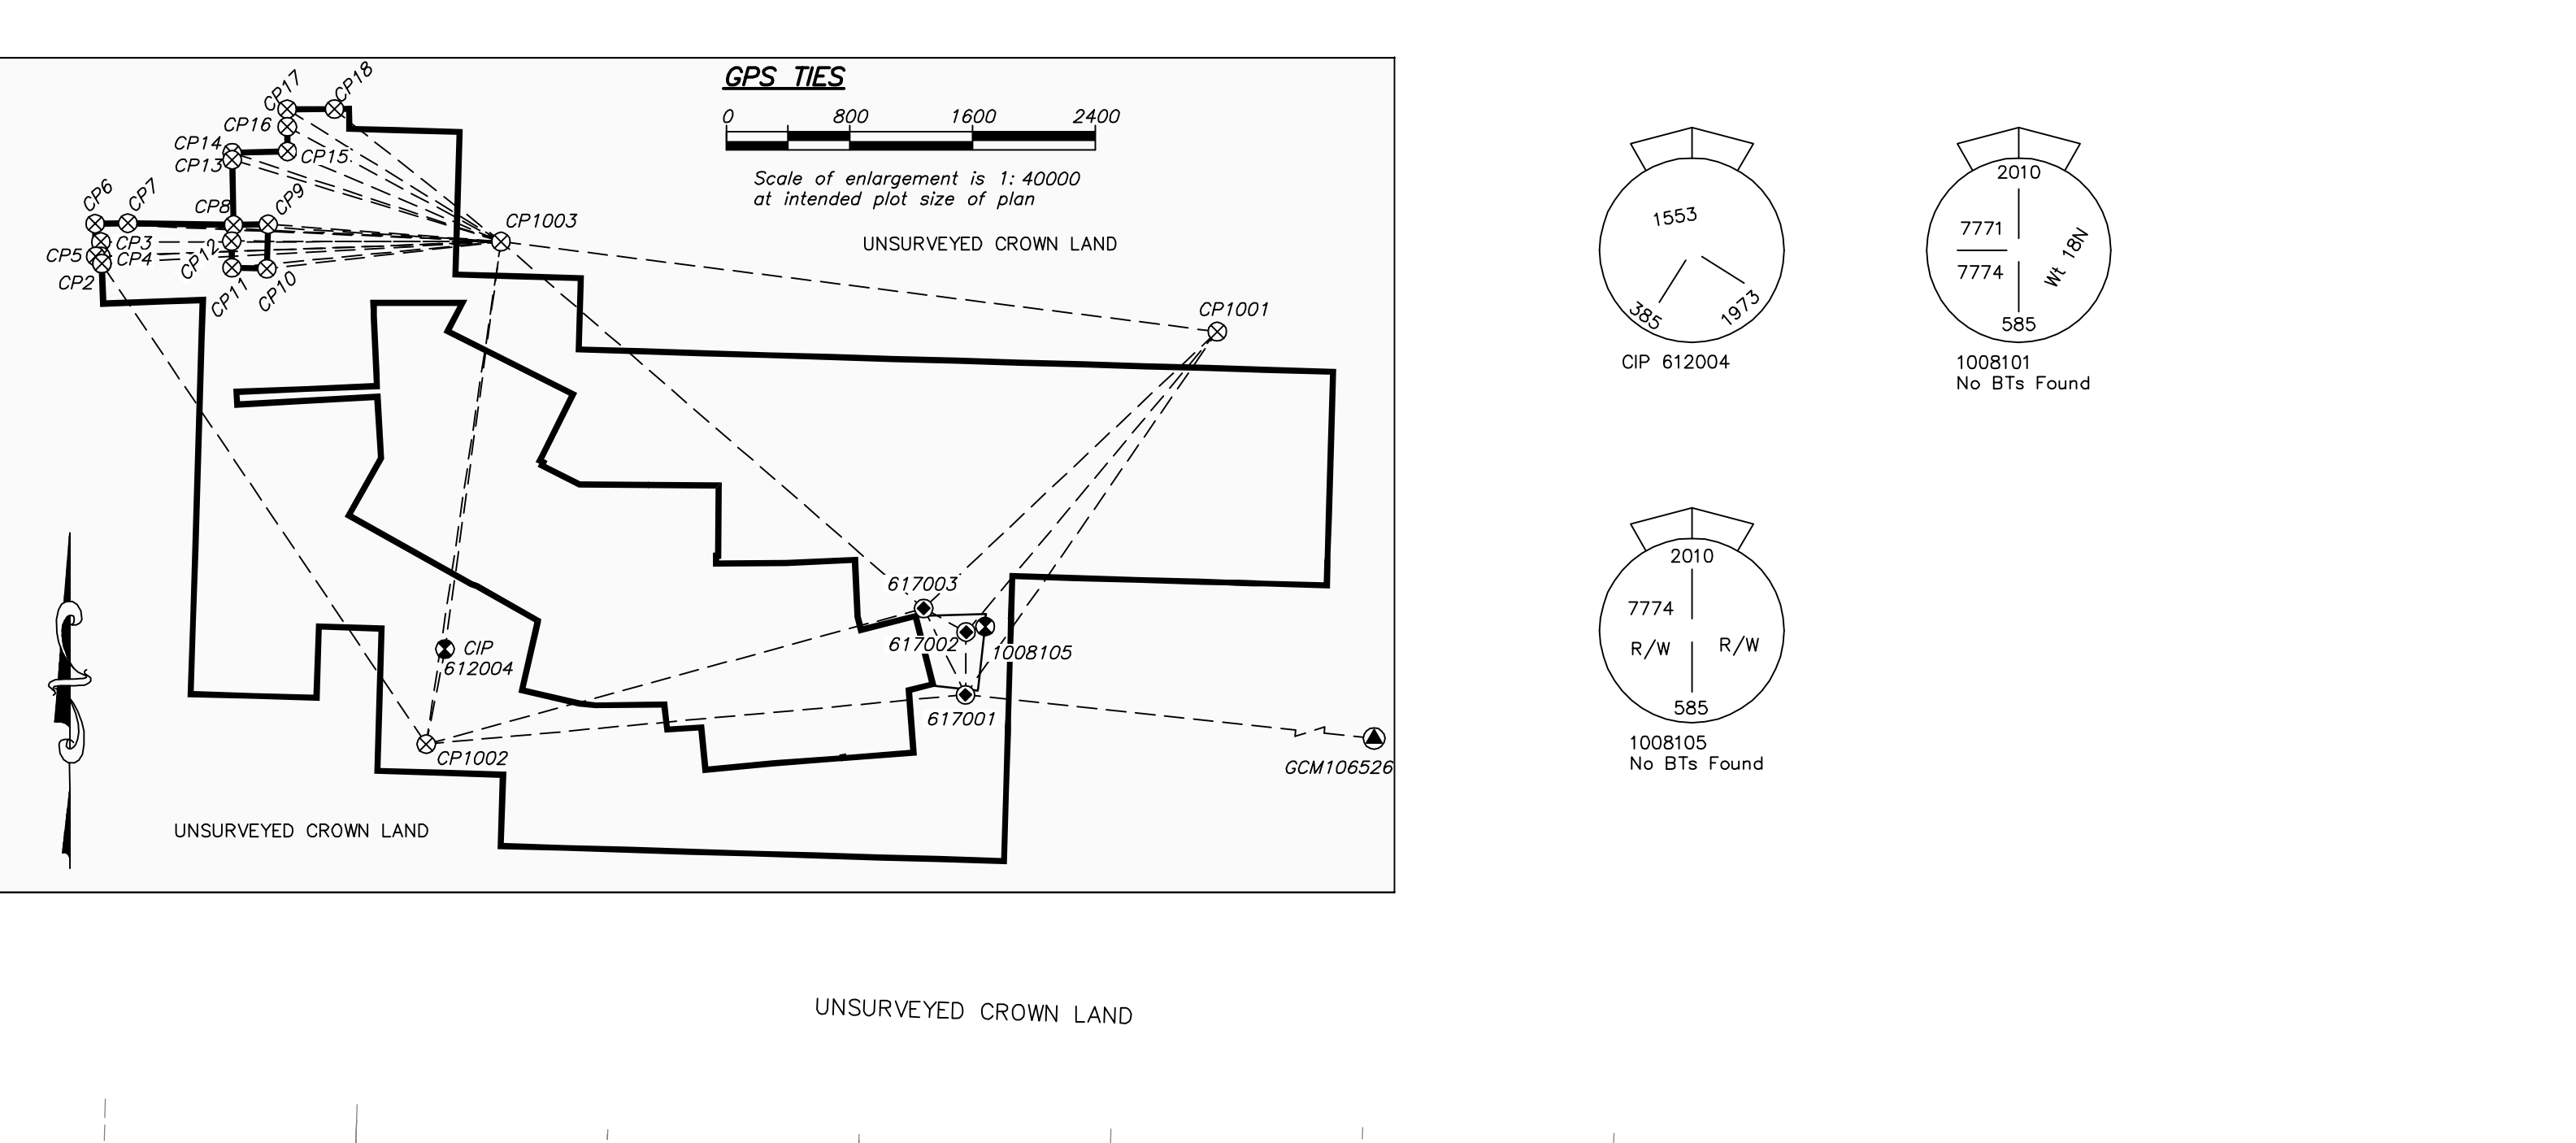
GPS TIES

0 800 1600 2400

Scale of enlargement is 1: 40000
at intended plot size of plan

UNSURVEYED CROWN LAND

CP17 CP18
CP16
CP14
CP13
CP15
CP6 CP7
CP8 CP9
CP1003
CP3
CP5 CP4
CP12
CP2
CP11 CP10
CP1001
617003
617002
1008105
CIP
612004
617001
CP1002
GCM106526

UNSURVEYED CROWN LAND

1553
385
1973
CIP 612004

2010
7771
7774
Wt 18N
585
1008101
No BTs Found

2010
7774
R/W
R/W
585
1008105
No BTs Found

UNSURVEYED CROWN LAND